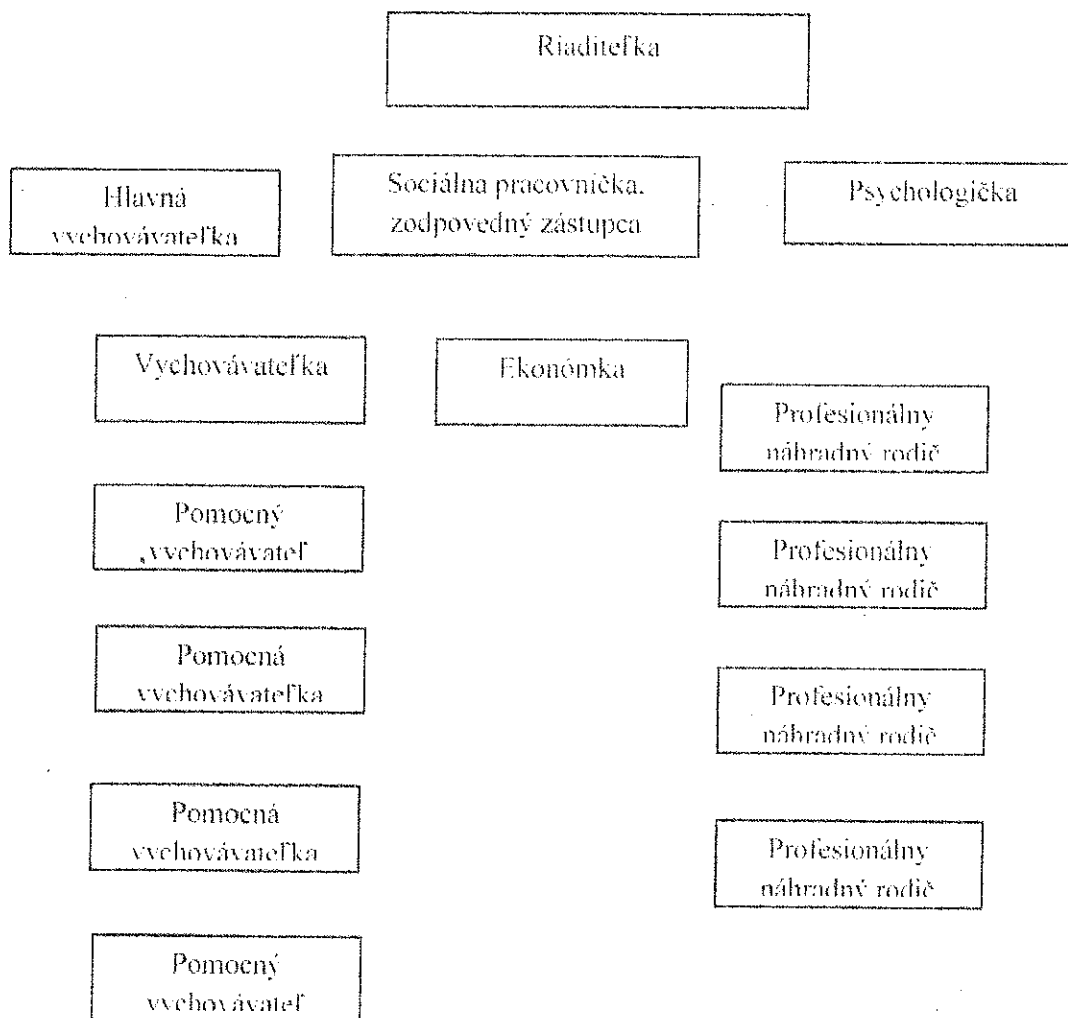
Riaditeľka

Hlavná vychovávateľka

Sociálna pracovnička. zodpovedný zástupca

Psychologička

Vychovávateľka

Ekonómka

Profesionálny náhradný rodič

Pomocný ,vychovávateľ

Profesionálny náhradný rodič

Pomocná vychovávateľka

Profesionálny náhradný rodič

Pomocná vychovávateľka

Profesionálny náhradný rodič

Pomocný vychovávateľ